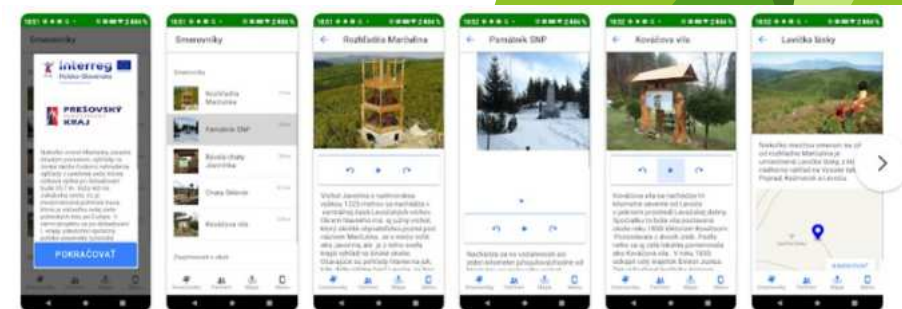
Smerovníky

interreg
Polsko-Slovensko

PREŠOVSKÝ KRAJ

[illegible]

POKRAČOVAŤ

Smerovníky

Smerovníky

Rozhľadňa Maršalina

Pamätník SNP

Ranča chaty Javorinka

Chata Skleník

Kováčova vila

Rozhľadňa Maršalina

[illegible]

Pamätník SNP

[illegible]

Kováčova vila

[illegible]

Lavička lásky

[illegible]

Smerovníky

Mapa